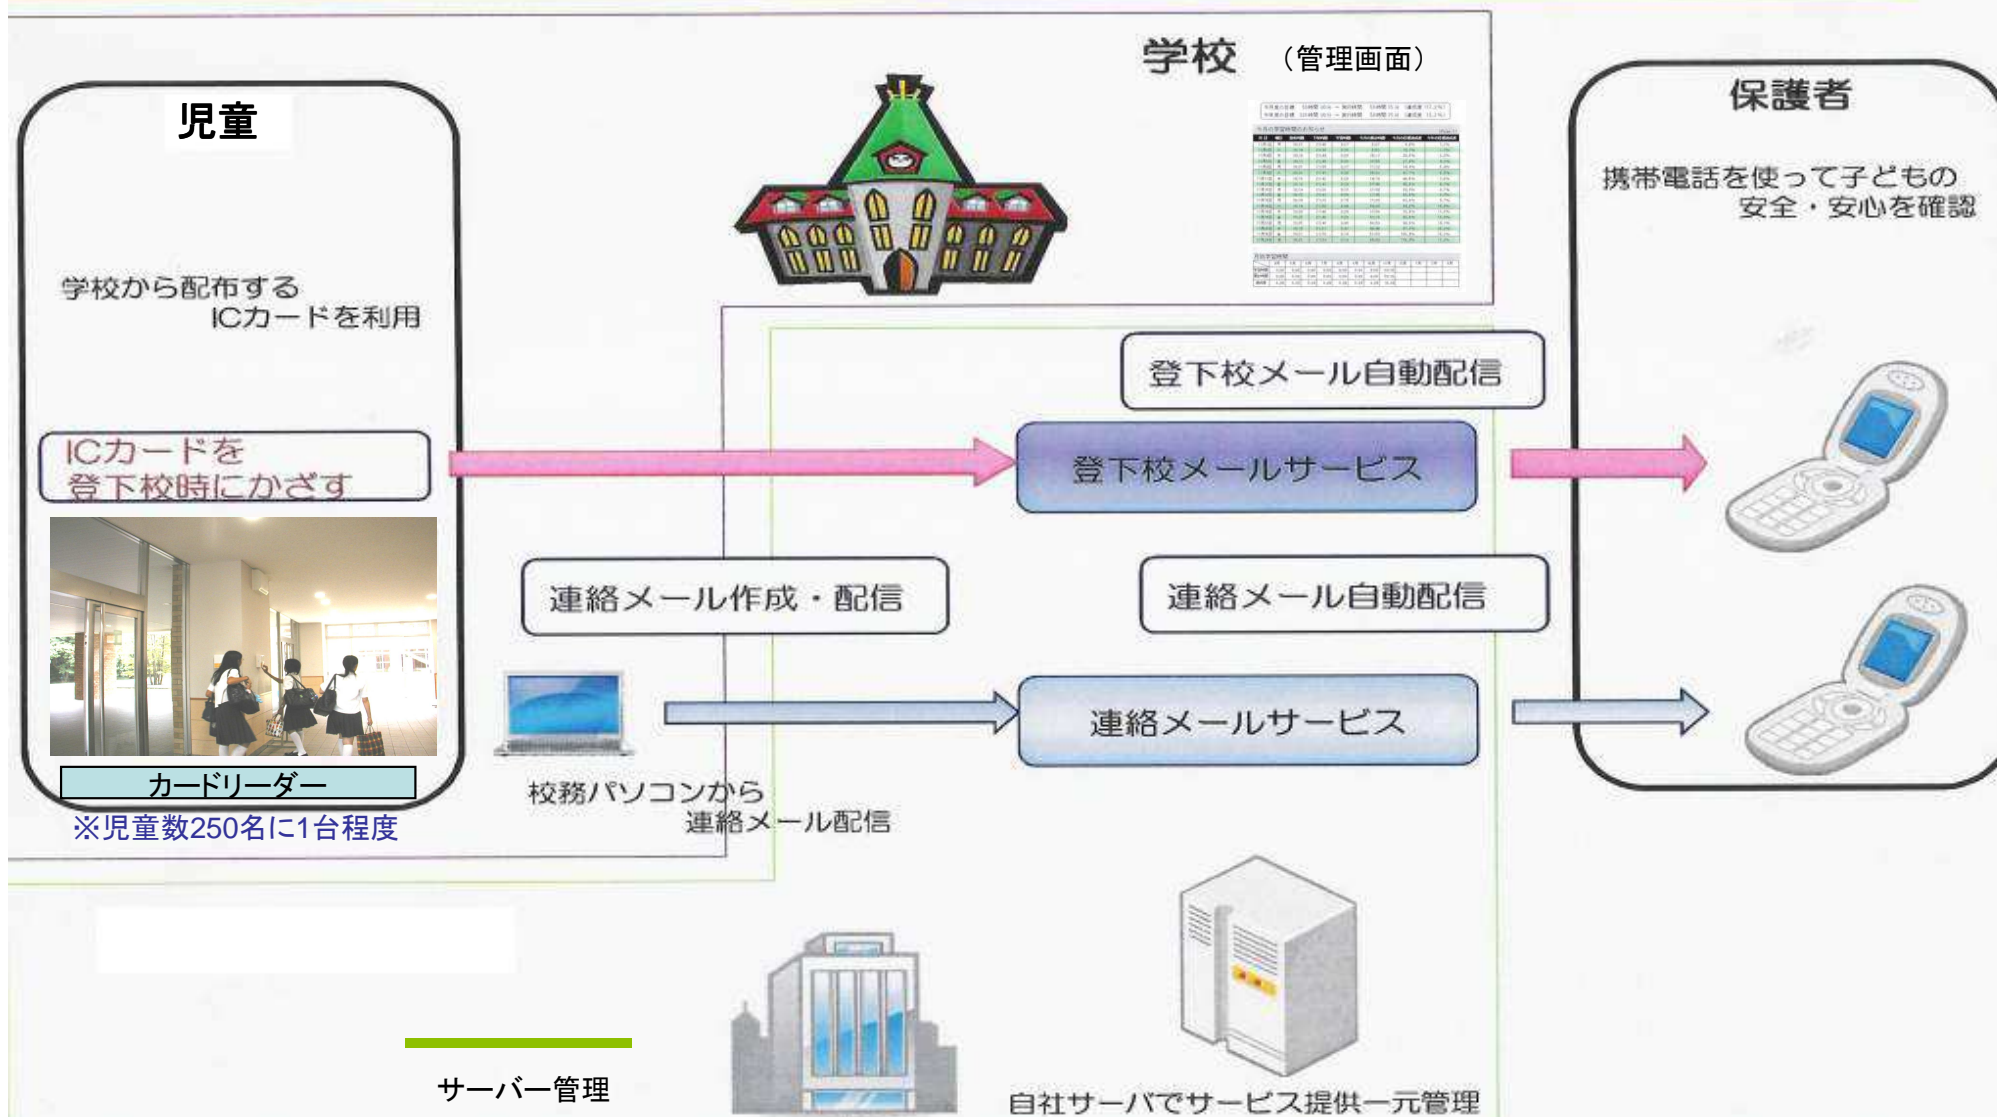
学校 （管理画面）

児童

学校から配布する ICカードを利用

ICカードを 登下校時にかざす

カードリーダー

※児童数250名に1台程度

保護者

携帯電話を使って子どもの 安全・安心を確認

登下校メール自動配信

登下校メールサービス

連絡メール作成・配信

連絡メール自動配信

連絡メールサービス

校務パソコンから 連絡メール配信

サーバー管理

自社サーバでサービス提供一元管理